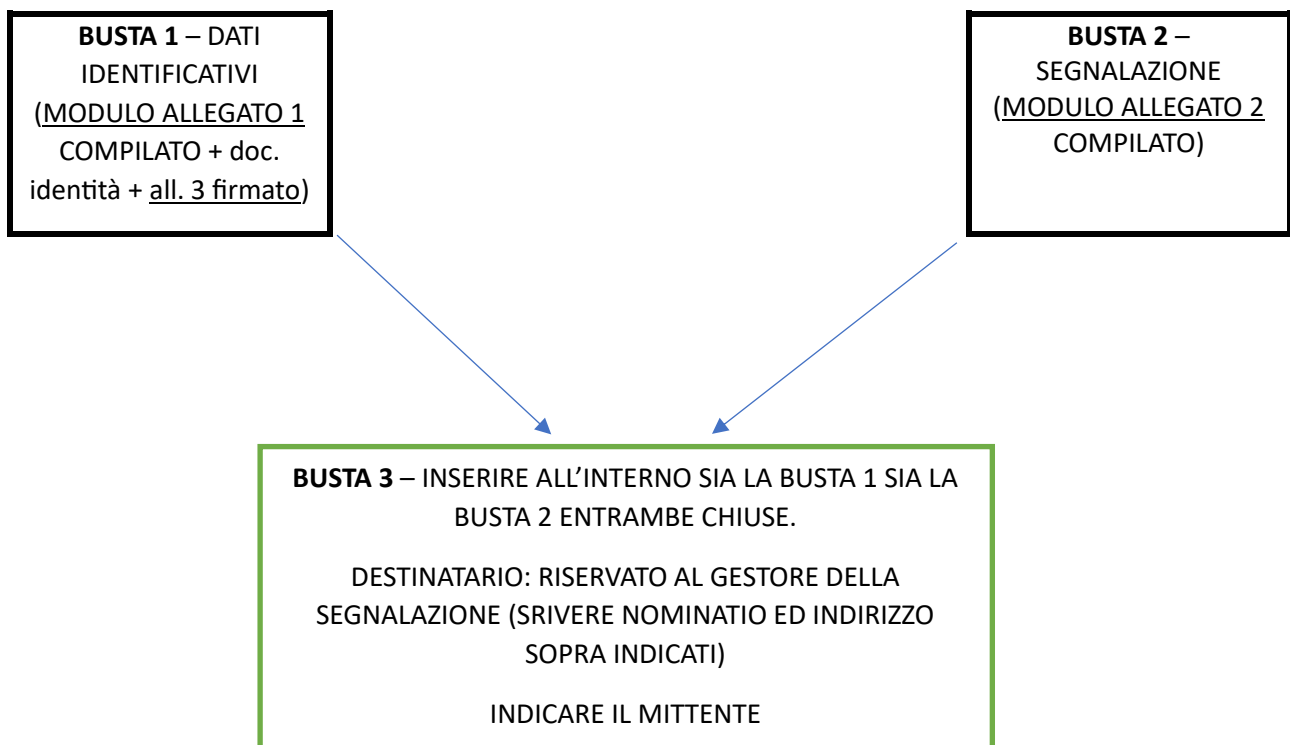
**BUSTA 1** – DATI IDENTIFICATIVI (MODULO ALLEGATO 1 COMPILATO + doc. identità + all. 3 firmato)

**BUSTA 2** – SEGNALAZIONE (MODULO ALLEGATO 2 COMPILATO)

**BUSTA 3** – INSERIRE ALL'INTERNO SIA LA BUSTA 1 SIA LA BUSTA 2 ENTRAMBE CHIUSE.

DESTINATARIO: RISERVATO AL GESTORE DELLA SEGNALAZIONE (SRIVERE NOMINATIO ED INDIRIZZO SOPRA INDICATI)

INDICARE IL MITTENTE